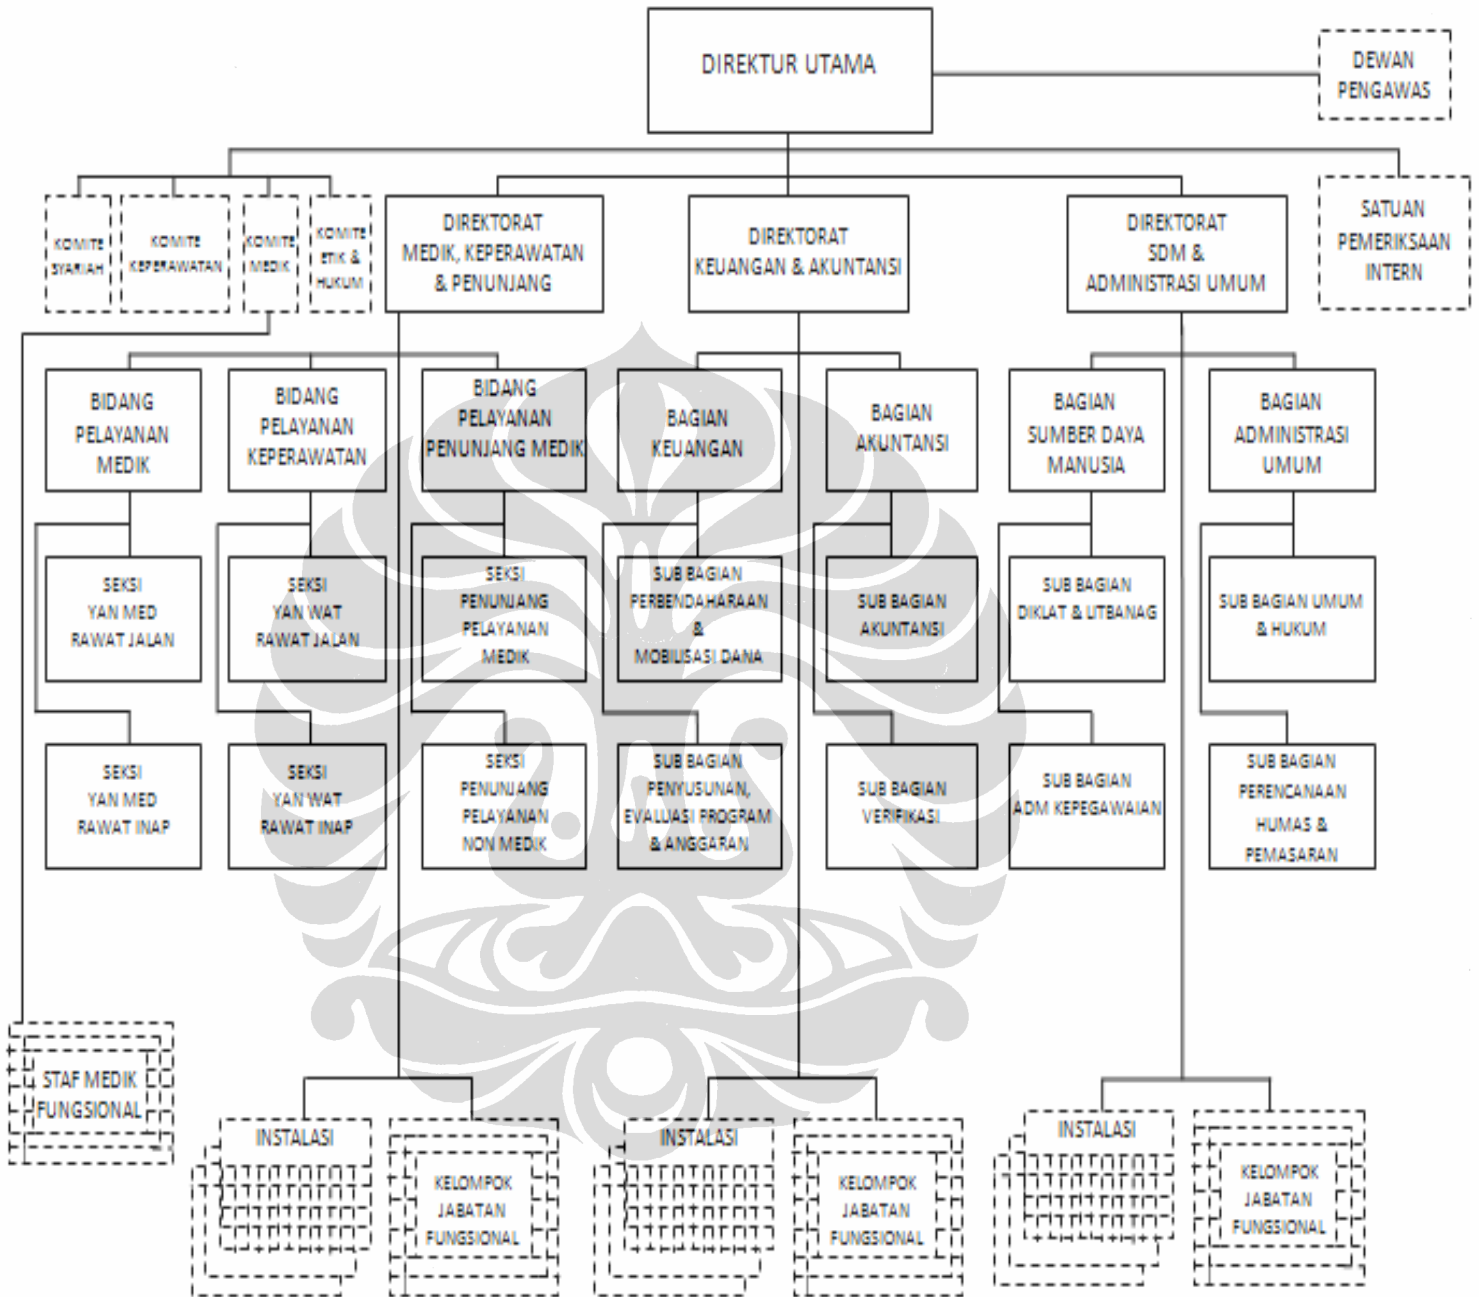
DIREKTUR UTAMA

DEWAN PENGAWAS

KOMITE SYARIAH

KOMITE KEPERAWATAN

KOMITE MEDIK

KOMITE ETIK & HUKUM

DIREKTORAT MEDIK, KEPERAWATAN & PENUNJANG

DIREKTORAT KEUANGAN & AKUNTANSI

DIREKTORAT SDM & ADMINISTRASI UMUM

SATUAN PEMERIKSAAN INTERN

BIDANG PELAYANAN MEDIK

BIDANG PELAYANAN KEPERAWATAN

BIDANG PELAYANAN PENUNJANG MEDIK

BAGIAN KEUANGAN

BAGIAN AKUNTANSI

BAGIAN SUMBER DAYA MANUSIA

BAGIAN ADMINISTRASI UMUM

SEKSI YAN MED RAWAT JALAN

SEKSI YAN WAT RAWAT JALAN

SEKSI PENUNJANG PELAYANAN MEDIK

SUB BAGIAN PERBENDAHARAAN & MOBILISASI DANA

SUB BAGIAN AKUNTANSI

SUB BAGIAN DIKLAT & LITBANAG

SUB BAGIAN UMUM & HUKUM

SEKSI YAN MED RAWAT INAP

SEKSI YAN WAT RAWAT INAP

SEKSI PENUNJANG PELAYANAN NON MEDIK

SUB BAGIAN PENYUSUNAN, EVALUASI PROGRAM & ANGGARAN

SUB BAGIAN VERIFIKASI

SUB BAGIAN ADM KEPEGAWAIAN

SUB BAGIAN PERENCANAAN HUMAS & PEMASARAN

STAF MEDIK FUNGSIONAL

INSTALASI

KELOMPOK JABATAN FUNGSIONAL

INSTALASI

KELOMPOK JABATAN FUNGSIONAL

INSTALASI

KELOMPOK JABATAN FUNGSIONAL